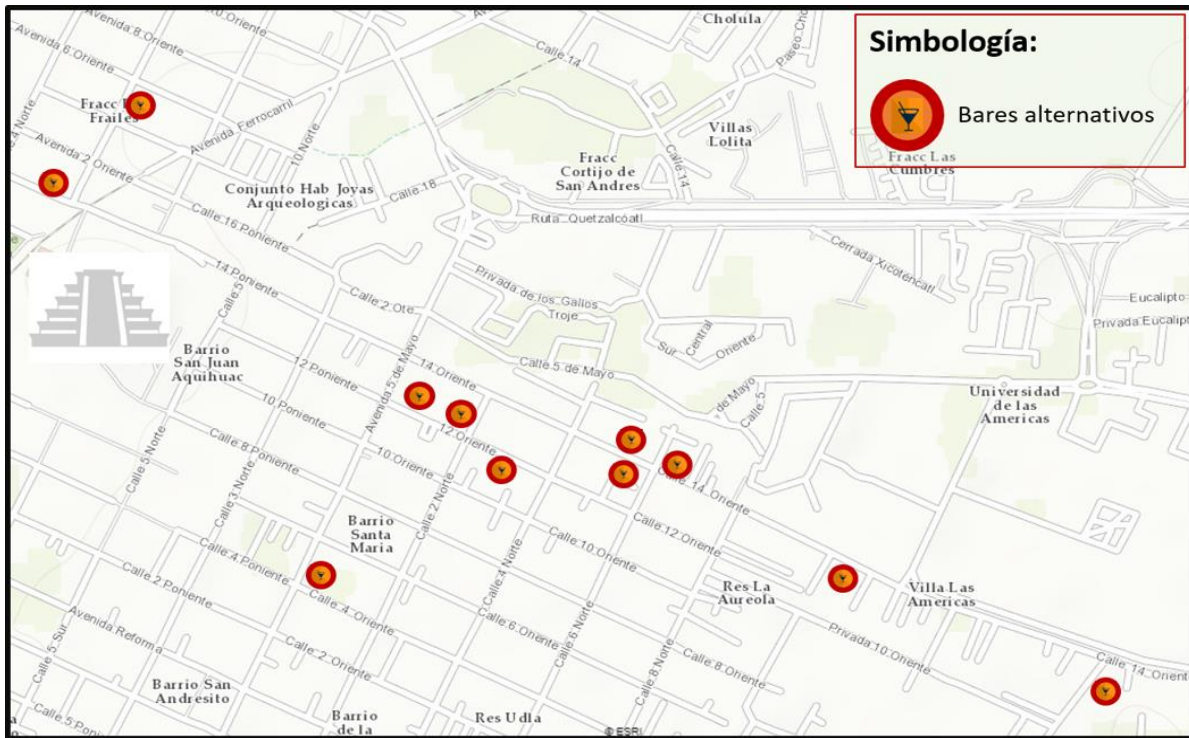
Simbología:

Bares alternativos

Avenida 8 Oriente
Avenida 6 Oriente
Cholula
Calle 14
Fracc Frailes
Avenida Ferrocarril
10 Norte
Villas Lolita
Avenida 2 Oriente
Fracc Cortijo de San Andres
Calle 14
Fracc Las Cumbres
Conjunto Hab Joyas Arqueologicas
Calle 18
Ruta Quetzalcoatl
Calle 16 Poniente
Cerrada Xicotencatl
14 Poniente
Calle 2 Ote
Privada de los Gallos
Troje
Eucalipto
Privada Eucalipto
Sur
Central
Oriente
Barrio San Juan Aquiahuac
12 Poniente
14 Oriente
Calle 5 de Mayo
Avenida 5 de Mayo
de Mayo
Calle 5
Universidad de las Americas
10 Poniente
12 Oriente
Calle 8 Poniente
10 Oriente
Calle 3 Norte
Calle 2 Norte
Calle 14 Oriente
Barrio Santa Maria
Calle 12 Oriente
Calle 4 Norte
Calle 10 Oriente
Calle 4 Poniente
Calle 2 Poniente
Res La Aureola
Villa Las Americas
Calle 4 Oriente
Calle 6 Oriente
Calle 6 Norte
Avenida Reforma
Calle 2 Oriente
Privada 10 Oriente
Calle 8 Oriente
Calle 5 Sur
Calle 8 Norte
Calle 14 Orient
Barrio San Andresito
Calle 5 Poniente
Barrio de la
Res Udla
© ESRI